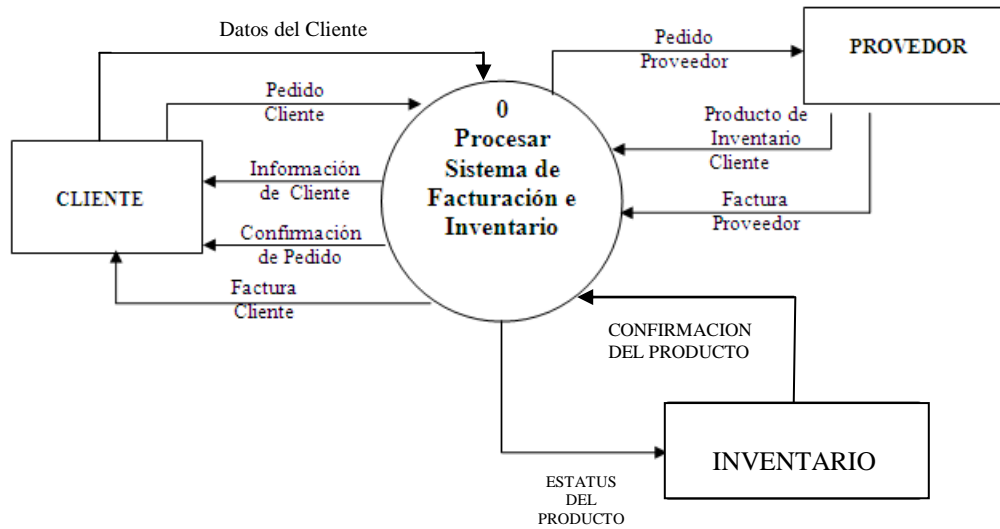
Datos del Cliente

Pedido Cliente

Información de Cliente

Confirmación de Pedido

Factura Cliente

CLIENTE

0
Procesar Sistema de Facturación e Inventario

Pedido Proveedor

PROVEDOR

Producto de Inventario Cliente

Factura Proveedor

CONFIRMACION DEL PRODUCTO

INVENTARIO

ESTATUS DEL PRODUCTO